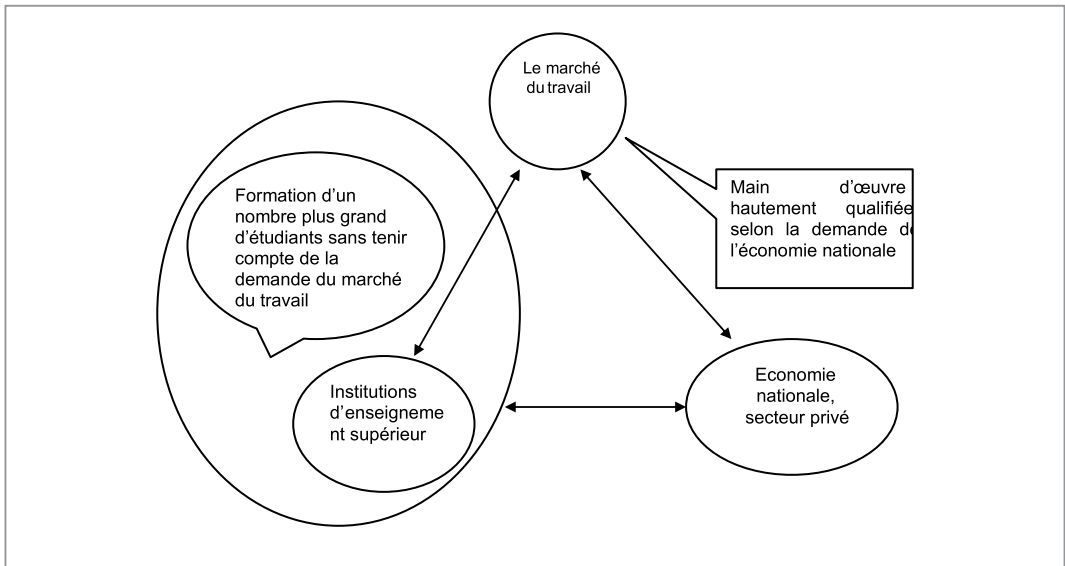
Le marché du travail

Main d'œuvre hautement qualifiée selon la demande de l'économie nationale

Formation d'un nombre plus grand d'étudiants sans tenir compte de la demande du marché du travail

Institutions d'enseignement supérieur

Economie nationale, secteur privé